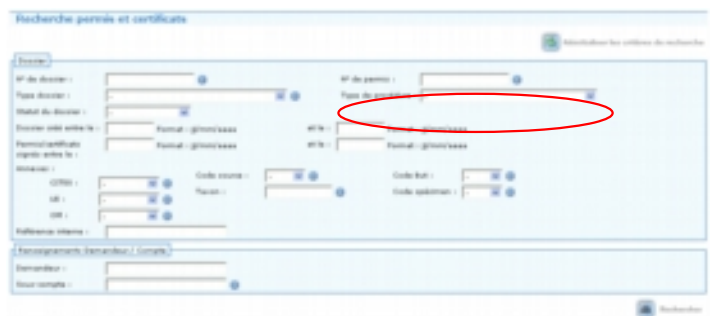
Recherche permis et certificats

Réinitialiser les critères de recherche

Dossier

N° de dossier :

N° de permis :

Type dossier :

Type de produit :

Statut du dossier :

Dossier créé entre le :

Format : jj/mm/aaaa

et le :

Format : jj/mm/aaaa

Permis/certificats signés entre le :

Format : jj/mm/aaaa

et le :

Format : jj/mm/aaaa

Annexes :

CITES :

Code source :

Code But :

UE :

Taxon :

Code spécimen :

OR :

Référence interne :

Renseignements Demandeur / Compte

Demandeur :

Sous compte :

Rechercher